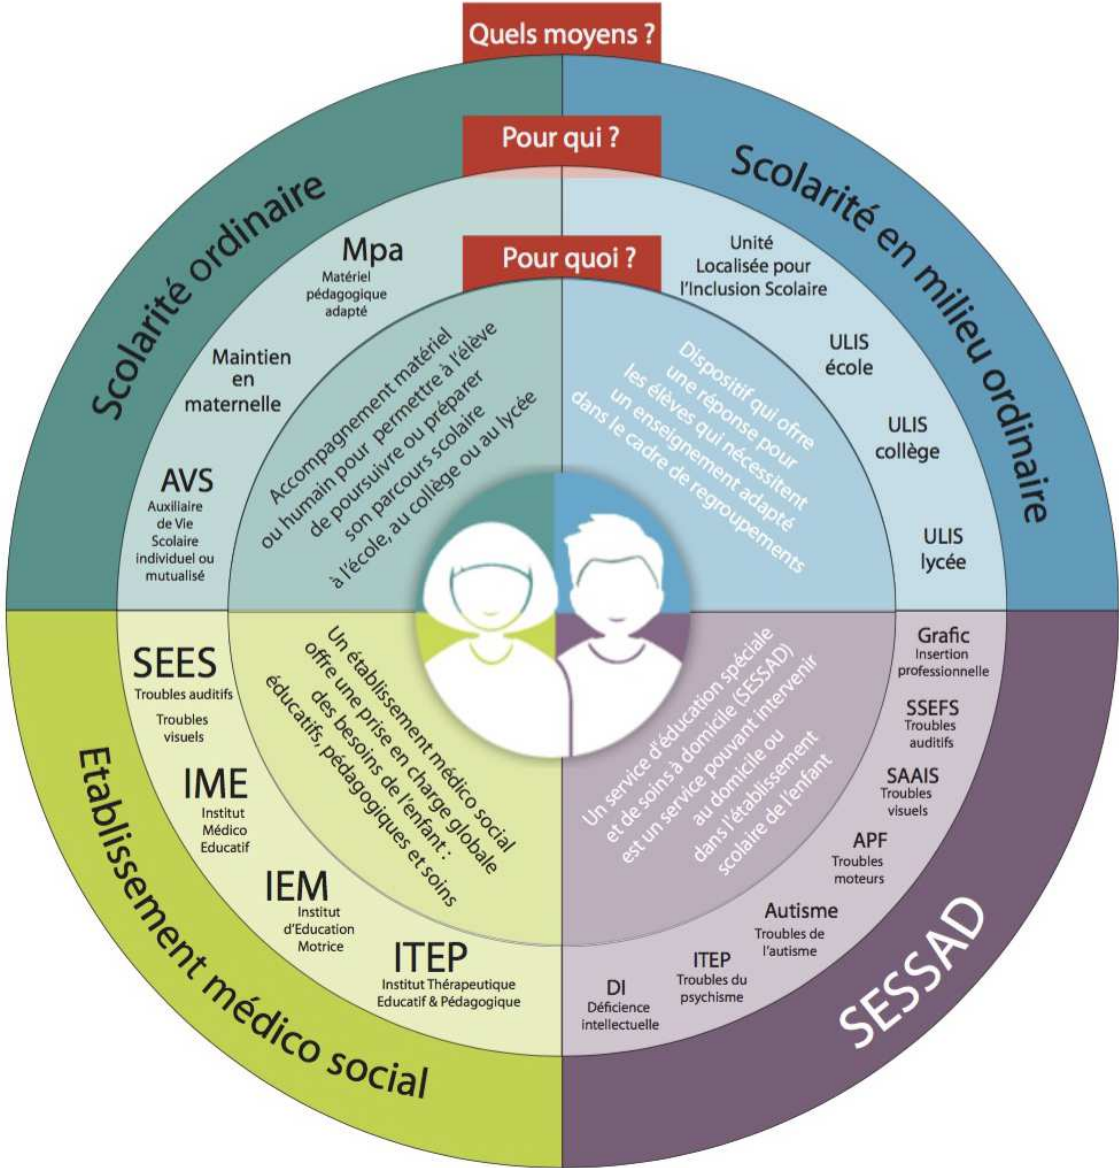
Quels moyens ?

Pour qui ?

Pour quoi ?

Scolarité ordinaire

Mpa
Matériel pédagogique adapté

Maintien en maternelle

AVS
Auxiliaire de Vie Scolaire individuel ou mutualisé

Accompagnement matériel ou humain pour permettre à l'élève de poursuivre ou préparer son parcours scolaire à l'école, au collège ou au lycée

Scolarité en milieu ordinaire

Unité Localisée pour l'Inclusion Scolaire

ULIS école

ULIS collège

ULIS lycée

Dispositif qui offre une réponse pour les élèves qui nécessitent un enseignement adapté dans le cadre de regroupements

Etablissement médico social

SEES
Troubles auditifs
Troubles visuels

IME
Institut Médico Educatif

IEM
Institut d'Education Motrice

ITEP
Institut Thérapeutique Educatif & Pédagogique

Un établissement médico social offre une prise en charge globale des besoins de l'enfant : éducatifs, pédagogiques et soins

SESSAD

Grafic
Insertion professionnelle

SSEFS
Troubles auditifs

SAAIS
Troubles visuels

APF
Troubles moteurs

Autisme
Troubles de l'autisme

ITEP
Troubles du psychisme

DI
Déficience intellectuelle

Un service d'éducation spéciale et de soins à domicile (SESSAD) est un service pouvant intervenir au domicile ou dans l'établissement scolaire de l'enfant